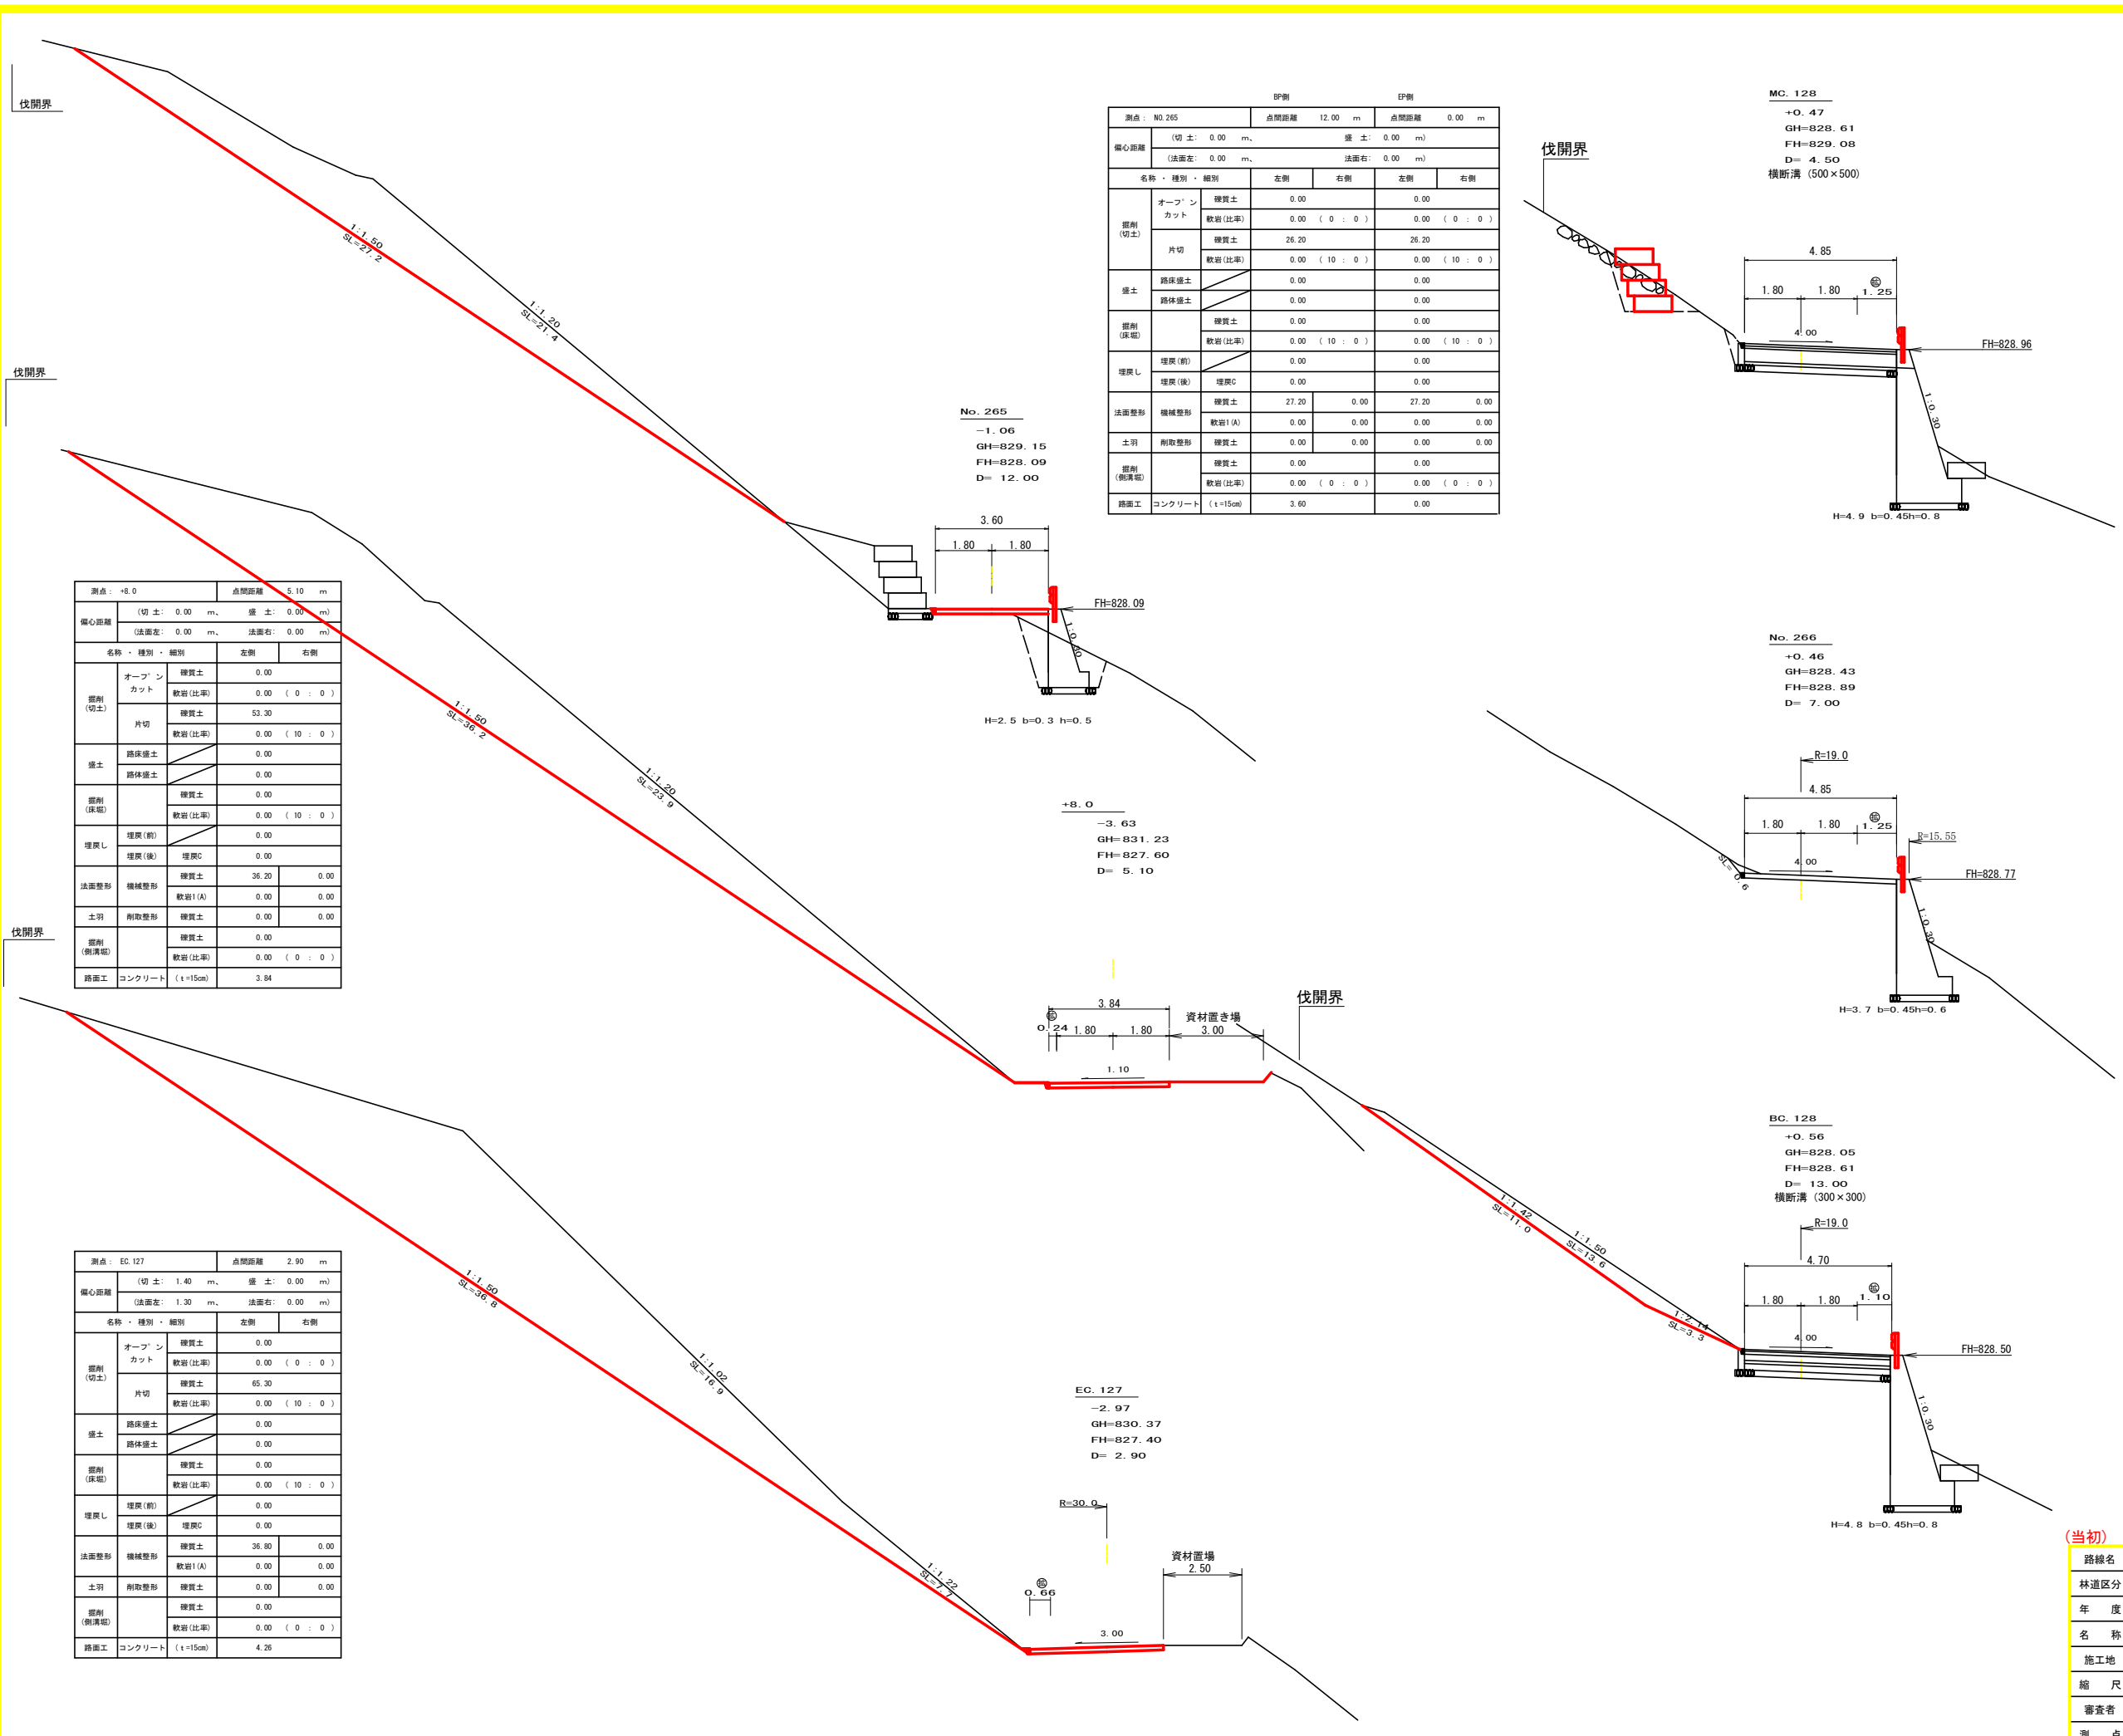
伐開界

伐開界

伐開界

1:1.50
SL=27.2

1:1.20
SL=21.4

No. 265
−1.06
GH=829.15
FH=828.09
D= 12.00

3.60
1.80 1.80
FH=828.09
1:0.30
H=2.5 b=0.3 h=0.5

| | | | BP側 | | EP側 | |
|---|---|---|---|---|---|---|
| 測点： NO.265 | | | 点間距離 12.00 m | | 点間距離 0.00 m | |
| 偏心距離 | (切 土: 0.00 m、 盛 土: 0.00 m) | | | | | |
| | (法面左: 0.00 m、 法面右: 0.00 m) | | | | | |
| 名称 ・ 種別 ・ 細別 | | | 左側 | 右側 | 左側 | 右側 |
| 掘削(切土) | オープンカット | 礫質土 | 0.00 | | 0.00 | |
| | | 軟岩(比率) | 0.00 (0 : 0) | | 0.00 (0 : 0) | |
| | 片切 | 礫質土 | 26.20 | | 26.20 | |
| | | 軟岩(比率) | 0.00 (10 : 0) | | 0.00 (10 : 0) | |
| 盛土 | 路床盛土 | | 0.00 | | 0.00 | |
| | 路体盛土 | | 0.00 | | 0.00 | |
| 掘削(床堀) | | 礫質土 | 0.00 | | 0.00 | |
| | | 軟岩(比率) | 0.00 (10 : 0) | | 0.00 (10 : 0) | |
| 埋戻し | 埋戻(前) | | 0.00 | | 0.00 | |
| | 埋戻(後) | 埋戻C | 0.00 | | 0.00 | |
| 法面整形 | 機械整形 | 礫質土 | 27.20 | 0.00 | 27.20 | 0.00 |
| | | 軟岩I(A) | 0.00 | 0.00 | 0.00 | 0.00 |
| 土羽 | 削取整形 | 礫質土 | 0.00 | 0.00 | 0.00 | 0.00 |
| 掘削(側溝堀) | | 礫質土 | 0.00 | | 0.00 | |
| | | 軟岩(比率) | 0.00 (0 : 0) | | 0.00 (0 : 0) | |
| 路面工 | コンクリート | (t=15cm) | 3.60 | | 0.00 | |

伐開界

MC. 128
+0.47
GH=828.61
FH=829.08
D= 4.50
横断溝 (500×500)

4.85
1.80 1.80 1.25
4.00
FH=828.96
1:0.30
H=4.9 b=0.45h=0.8

| 測点： +8.0 | | | 点間距離 5.10 m | |
|---|---|---|---|---|
| 偏心距離 | (切 土: 0.00 m、 盛 土: 0.00 m) | | | |
| | (法面左: 0.00 m、 法面右: 0.00 m) | | | |
| 名称 ・ 種別 ・ 細別 | | | 左側 | 右側 |
| 掘削(切土) | オープンカット | 礫質土 | 0.00 | |
| | | 軟岩(比率) | 0.00 (0 : 0) | |
| | 片切 | 礫質土 | 53.30 | |
| | | 軟岩(比率) | 0.00 (10 : 0) | |
| 盛土 | 路床盛土 | | 0.00 | |
| | 路体盛土 | | 0.00 | |
| 掘削(床堀) | | 礫質土 | 0.00 | |
| | | 軟岩(比率) | 0.00 (10 : 0) | |
| 埋戻し | 埋戻(前) | | 0.00 | |
| | 埋戻(後) | 埋戻C | 0.00 | |
| 法面整形 | 機械整形 | 礫質土 | 36.20 | 0.00 |
| | | 軟岩I(A) | 0.00 | 0.00 |
| 土羽 | 削取整形 | 礫質土 | 0.00 | 0.00 |
| 掘削(側溝堀) | | 礫質土 | 0.00 | |
| | | 軟岩(比率) | 0.00 (0 : 0) | |
| 路面工 | コンクリート | (t=15cm) | 3.84 | |

1:1.50
SL=36.2

1:1.20
SL=23.9

+8.0
−3.63
GH=831.23
FH=827.60
D= 5.10

No. 266
+0.46
GH=828.43
FH=828.89
D= 7.00

R=19.0
4.85
1.80 1.80 1.25
R=15.55
SL=0.6
4.00
FH=828.77
1:0.30
H=3.7 b=0.45h=0.6

3.84
0.24 1.80 1.80
資材置き場
3.00
伐開界
1.10

BC. 128
+0.56
GH=828.05
FH=828.61
D= 13.00
横断溝 (300×300)

1:1.42
SL=11.0
1:1.50
SL=13.6
1:2.14
SL=3.3

R=19.0
4.70
1.80 1.80 1.10
4.00
FH=828.50
1:0.30
H=4.8 b=0.45h=0.8

| 測点： EC.127 | | | 点間距離 2.90 m | |
|---|---|---|---|---|
| 偏心距離 | (切 土: 1.40 m、 盛 土: 0.00 m) | | | |
| | (法面左: 1.30 m、 法面右: 0.00 m) | | | |
| 名称 ・ 種別 ・ 細別 | | | 左側 | 右側 |
| 掘削(切土) | オープンカット | 礫質土 | 0.00 | |
| | | 軟岩(比率) | 0.00 (0 : 0) | |
| | 片切 | 礫質土 | 65.30 | |
| | | 軟岩(比率) | 0.00 (10 : 0) | |
| 盛土 | 路床盛土 | | 0.00 | |
| | 路体盛土 | | 0.00 | |
| 掘削(床堀) | | 礫質土 | 0.00 | |
| | | 軟岩(比率) | 0.00 (10 : 0) | |
| 埋戻し | 埋戻(前) | | 0.00 | |
| | 埋戻(後) | 埋戻C | 0.00 | |
| 法面整形 | 機械整形 | 礫質土 | 36.80 | 0.00 |
| | | 軟岩I(A) | 0.00 | 0.00 |
| 土羽 | 削取整形 | 礫質土 | 0.00 | 0.00 |
| 掘削(側溝堀) | | 礫質土 | 0.00 | |
| | | 軟岩(比率) | 0.00 (0 : 0) | |
| 路面工 | コンクリート | (t=15cm) | 4.26 | |

1:1.50
SL=36.8

1:1.02
SL=16.9

1:1.22
SL=7.7

EC. 127
−2.97
GH=830.37
FH=827.40
D= 2.90

R=30.0
0.66
資材置場
2.50
3.00

(当初)
路線名
林道区分
年 度
名 称
施工地
縮 尺
審査者
測 点